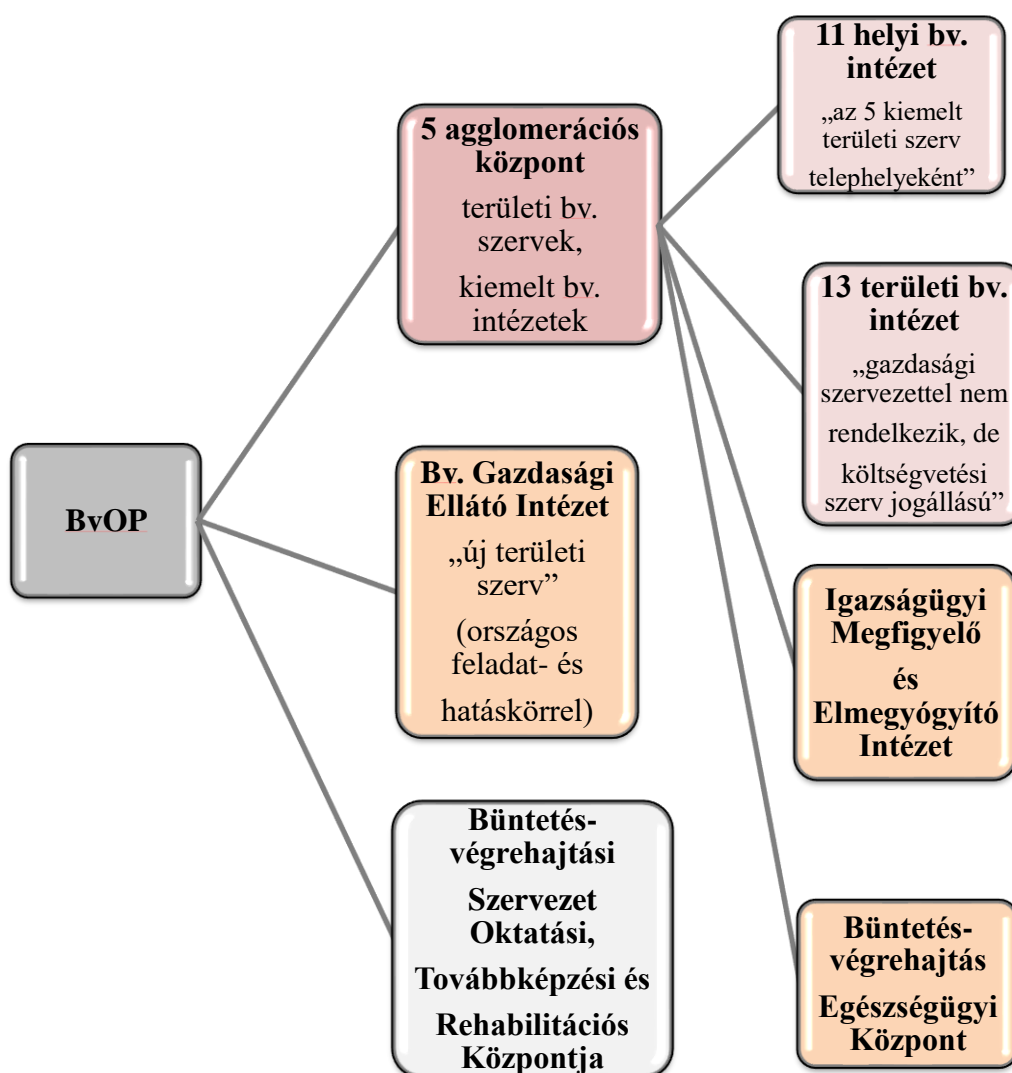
BvOP

5 agglomerációs központ
területi bv. szervek,
kiemelt bv. intézetek

Bv. Gazdasági Ellátó Intézet
„új területi szerv”
(országos feladat- és hatáskörrel)

Büntetés-végrehajtási Szervezet Oktatási, Továbbképzési és Rehabilitációs Központja

11 helyi bv. intézet
„az 5 kiemelt területi szerv telephelyeként”

13 területi bv. intézet
„gazdasági szervezettel nem rendelkezik, de költségvetési szerv jogállású”

Igazságügyi Megfigyelő és Elmegyógyító Intézet

Büntetés-végrehajtás Egészségügyi Központ